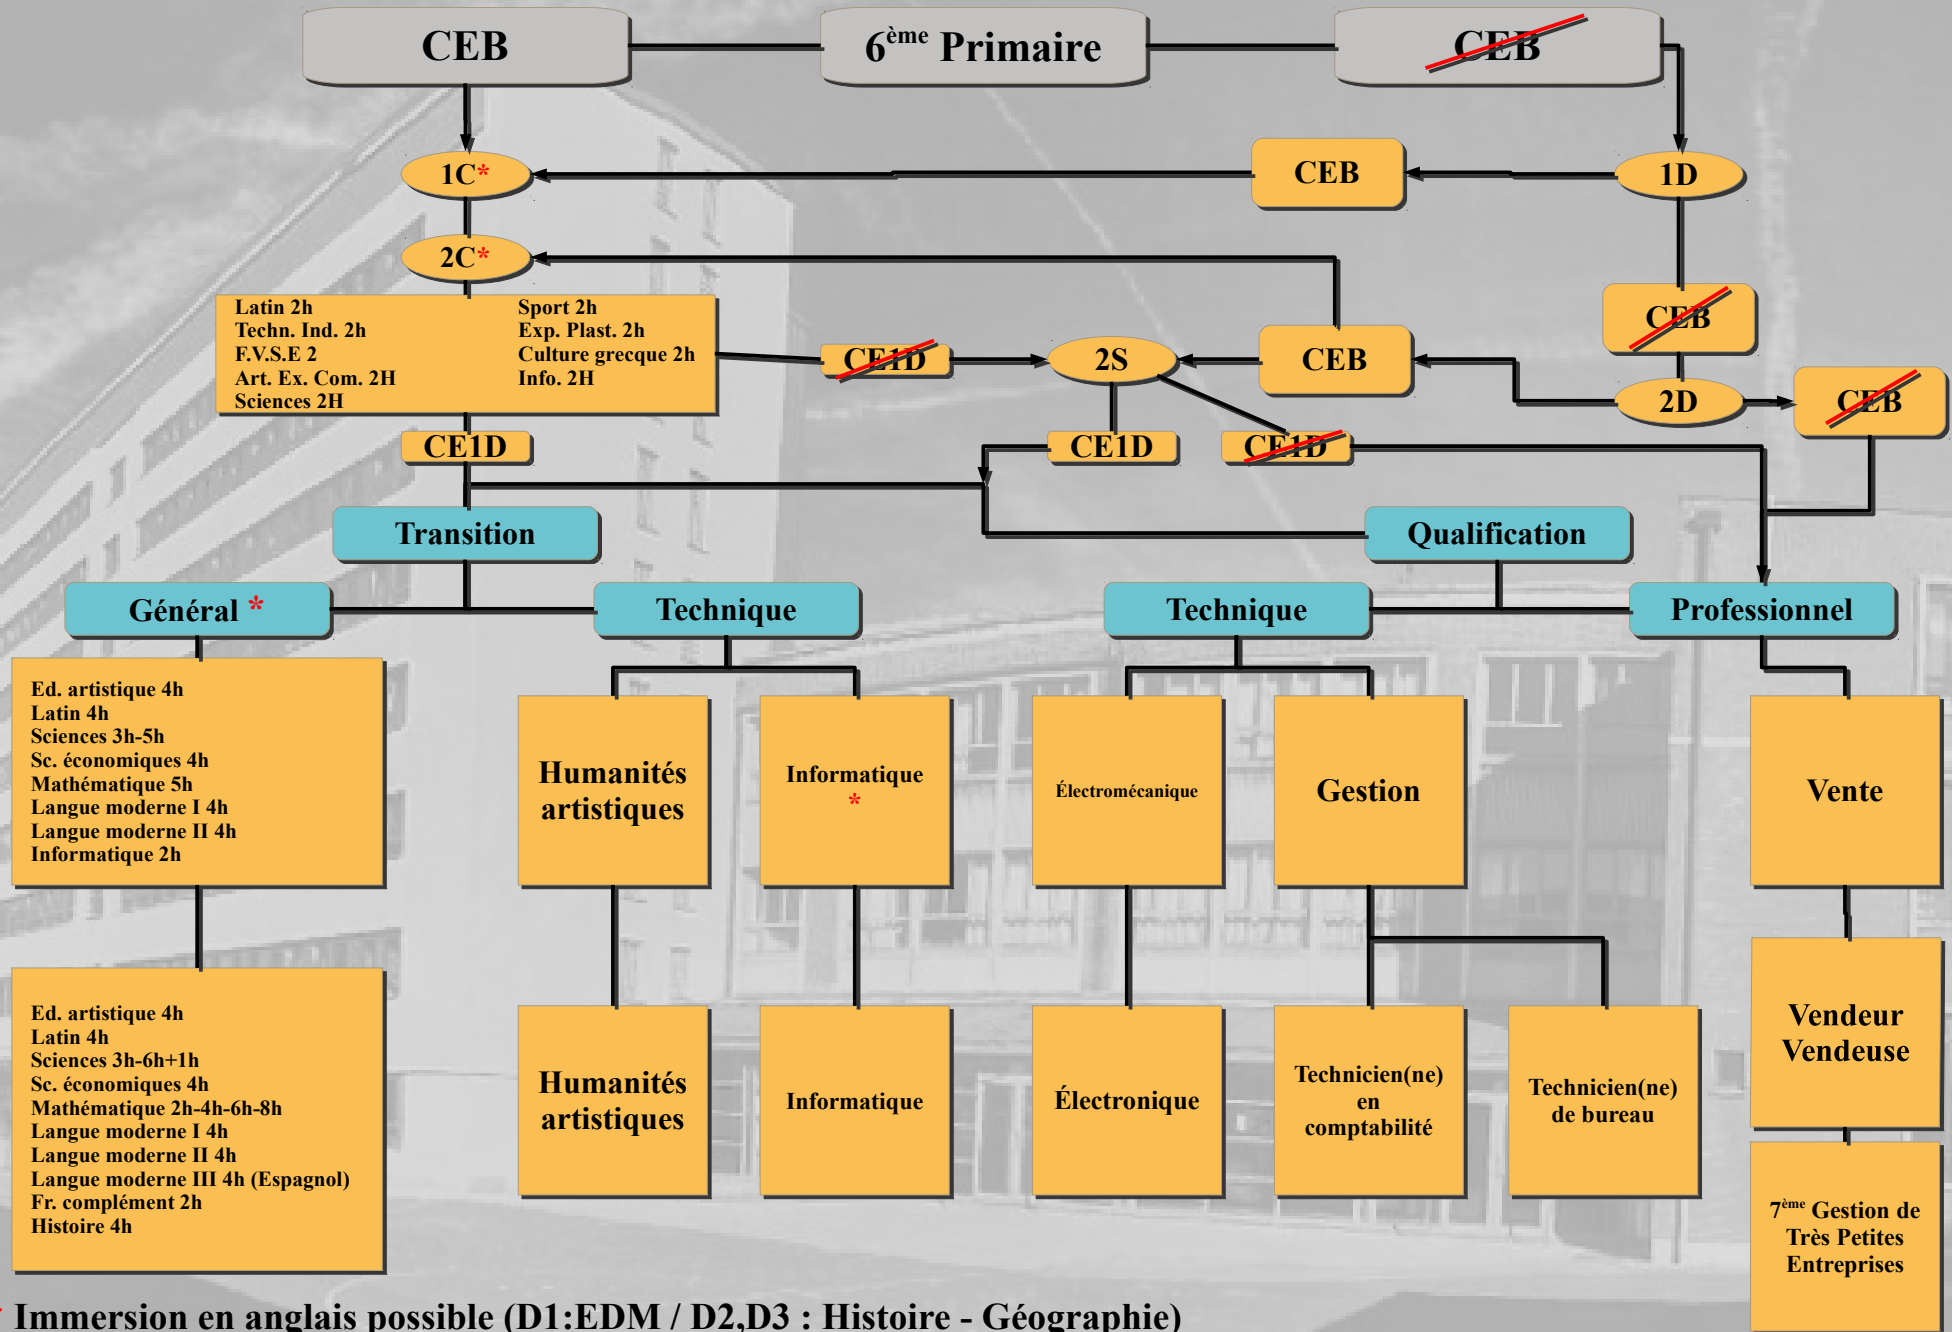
CEB

6$^{ème}$ Primaire

CEB

1C*

CEB

1D

2C*

Latin 2h
Techn. Ind. 2h
F.V.S.E 2
Art. Ex. Com. 2H
Sciences 2H

Sport 2h
Exp. Plast. 2h
Culture grecque 2h
Info. 2H

CEB

CE1D

2S

CEB

2D

CEB

CE1D

CE1D

CE1D

Transition

Qualification

Général *

Technique

Technique

Professionnel

Ed. artistique 4h
Latin 4h
Sciences 3h-5h
Sc. économiques 4h
Mathématique 5h
Langue moderne I 4h
Langue moderne II 4h
Informatique 2h

Humanités artistiques

Informatique *

Électromécanique

Gestion

Vente

Ed. artistique 4h
Latin 4h
Sciences 3h-6h+1h
Sc. économiques 4h
Mathématique 2h-4h-6h-8h
Langue moderne I 4h
Langue moderne II 4h
Langue moderne III 4h (Espagnol)
Fr. complément 2h
Histoire 4h

Humanités artistiques

Informatique

Électronique

Technicien(ne) en comptabilité

Technicien(ne) de bureau

Vendeur Vendeuse

7$^{ème}$ Gestion de Très Petites Entreprises

* Immersion en anglais possible (D1:EDM / D2,D3 : Histoire - Géographie)